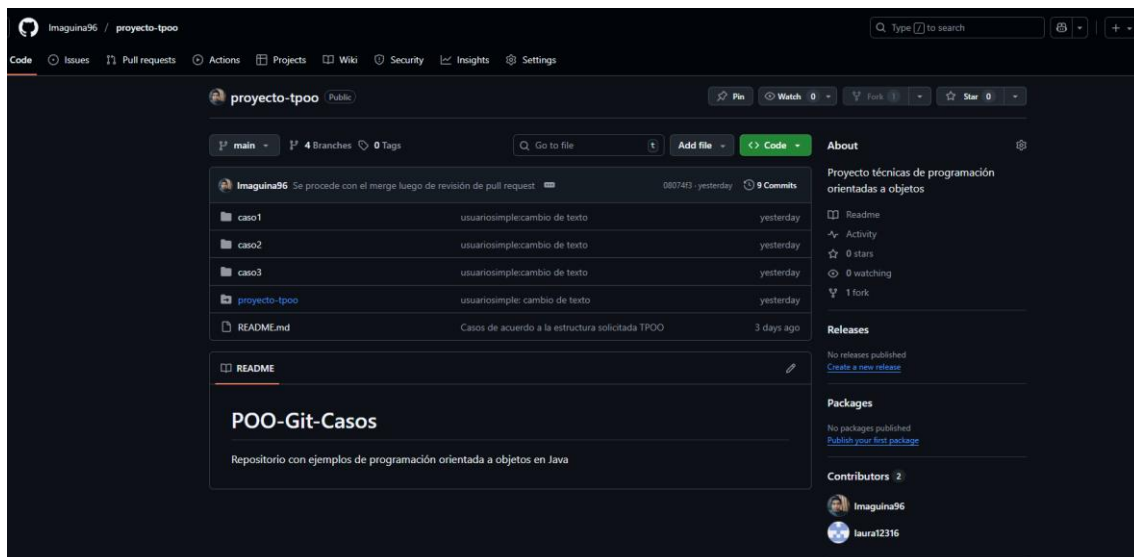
lmaguina96 / proyecto-tpoo

Type / to search

Code Issues Pull requests Actions Projects Wiki Security Insights Settings

proyecto-tpoo Public

Pin Watch 0 Fork 1 Star 0

main 4 Branches 0 Tags

Go to file t Add file Code

lmaguina96 Se procede con el merge luego de revisión de pull request 08074f3 · yesterday 9 Commits

| | | |
|---|---|---|
| caso1 | usuariosimple:cambio de texto | yesterday |
| caso2 | usuariosimple:cambio de texto | yesterday |
| caso3 | usuariosimple:cambio de texto | yesterday |
| proyecto-tpoo | usuariosimple: cambio de texto | yesterday |
| README.md | Casos de acuerdo a la estructura solicitada TPOO | 3 days ago |

README

POO-Git-Casos

Repositorio con ejemplos de programación orientada a objetos en Java

About

Proyecto técnicas de programación orientadas a objetos

Readme
Activity
0 stars
0 watching
1 fork

Releases

No releases published
Create a new release

Packages

No packages published
Publish your first package

Contributors 2

lmaguina96
laura12316